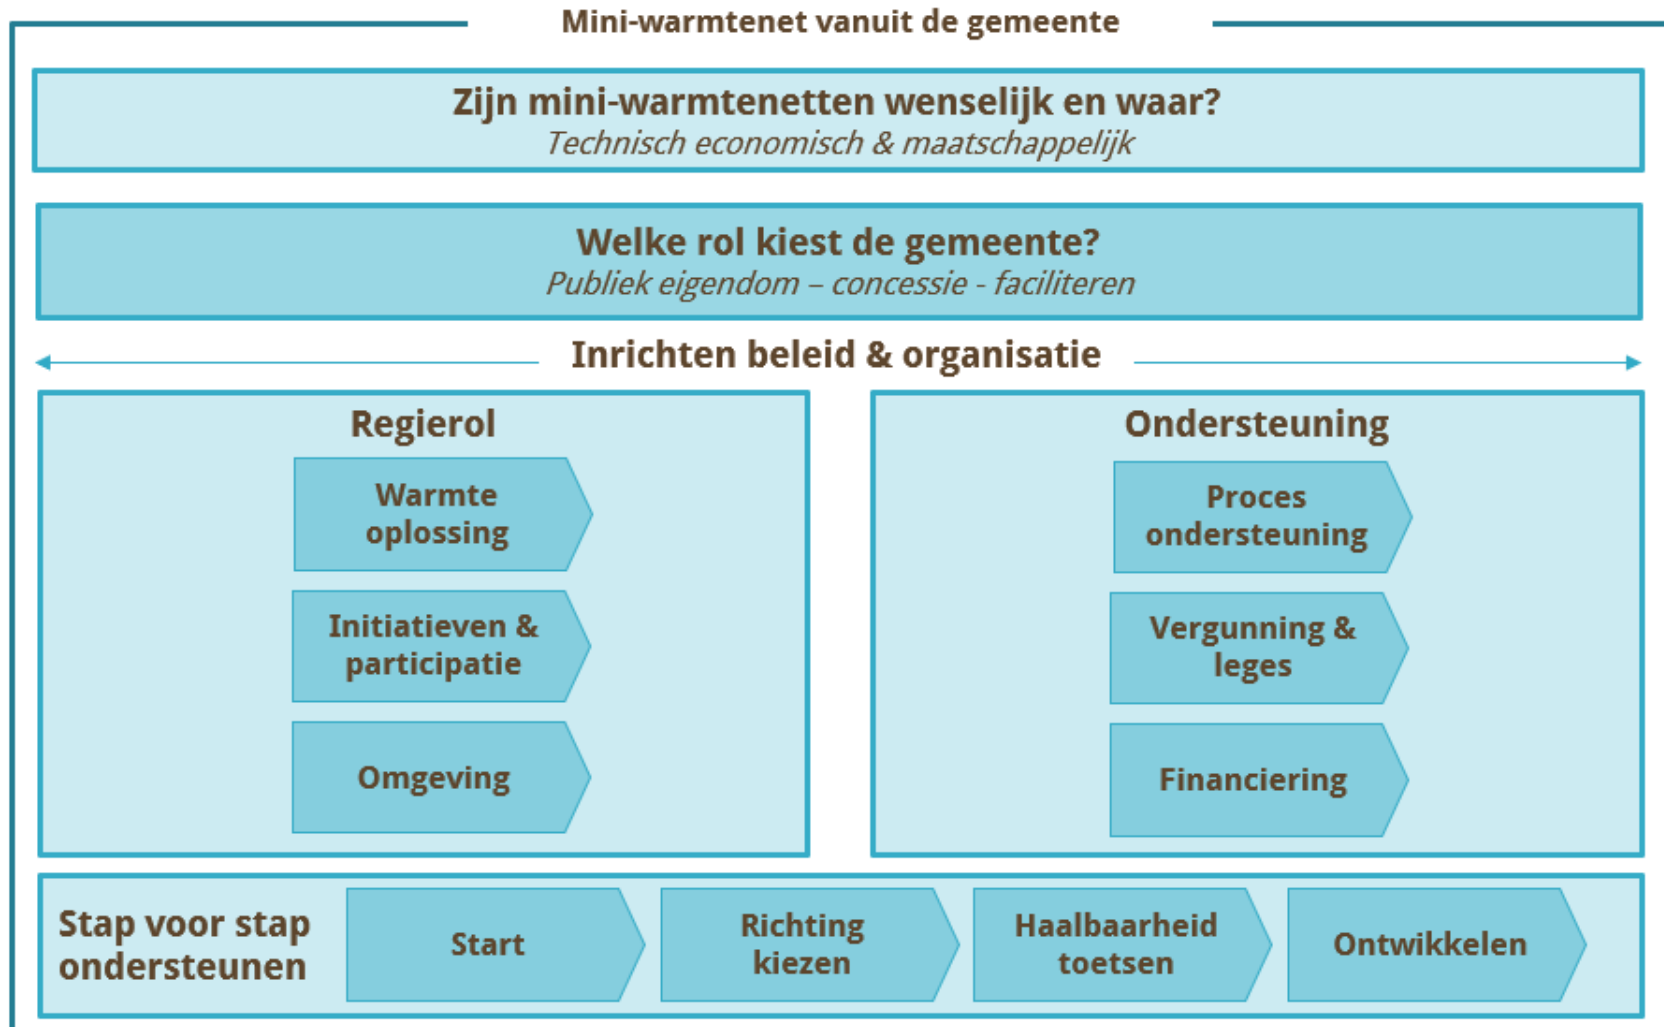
Mini-warmtenet vanuit de gemeente

Zijn mini-warmtenetten wenselijk en waar?
Technisch economisch & maatschappelijk

Welke rol kiest de gemeente?
Publiek eigendom – concessie - faciliteren

Inrichten beleid & organisatie

Regierol

Warmte oplossing

Initiatieven & participatie

Omgeving

Ondersteuning

Proces ondersteuning

Vergunning & leges

Financiering

Stap voor stap ondersteunen

Start

Richting kiezen

Haalbaarheid toetsen

Ontwikkelen